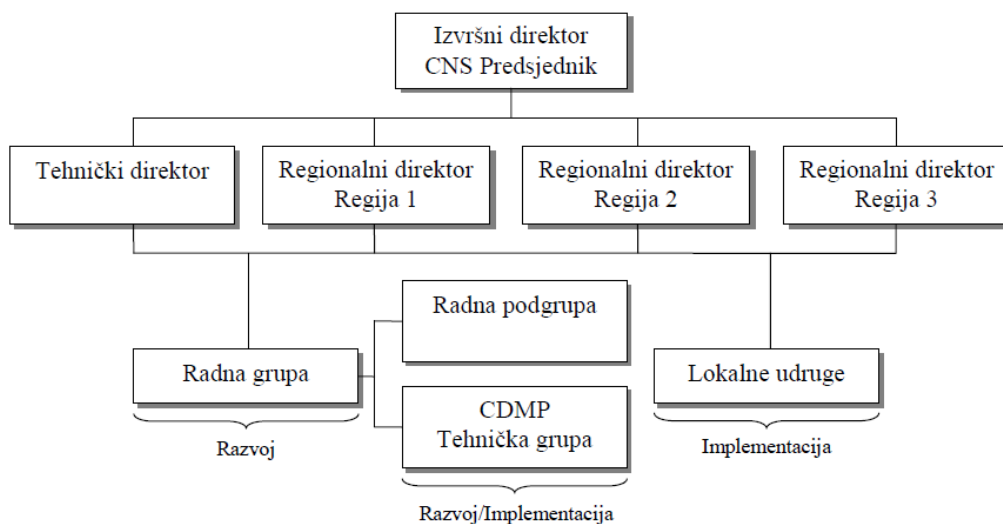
Izvršni direktor
CNS Predsjednik

Tehnički direktor

Regionalni direktor
Regija 1

Regionalni direktor
Regija 2

Regionalni direktor
Regija 3

Radna podgrupa

Radna grupa

CDMP
Tehnička grupa

Lokalne udruge

Razvoj

Implementacija

Razvoj/Implementacija